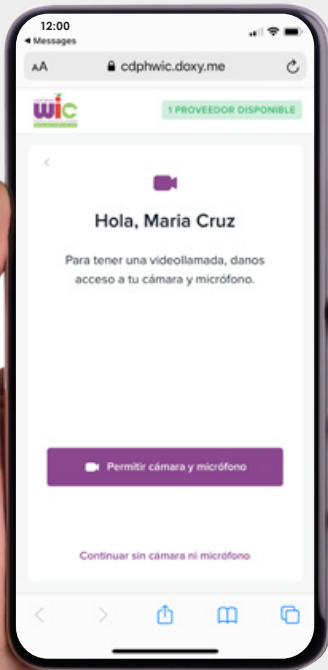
12:00
◂ Messages

AA cdphwic.doxy.me

wic

1 PROVEEDOR DISPONIBLE

Hola, Maria Cruz

Para tener una videollamada, danos acceso a tu cámara y micrófono.

Permitir cámara y micrófono

Continuar sin cámara ni micrófono